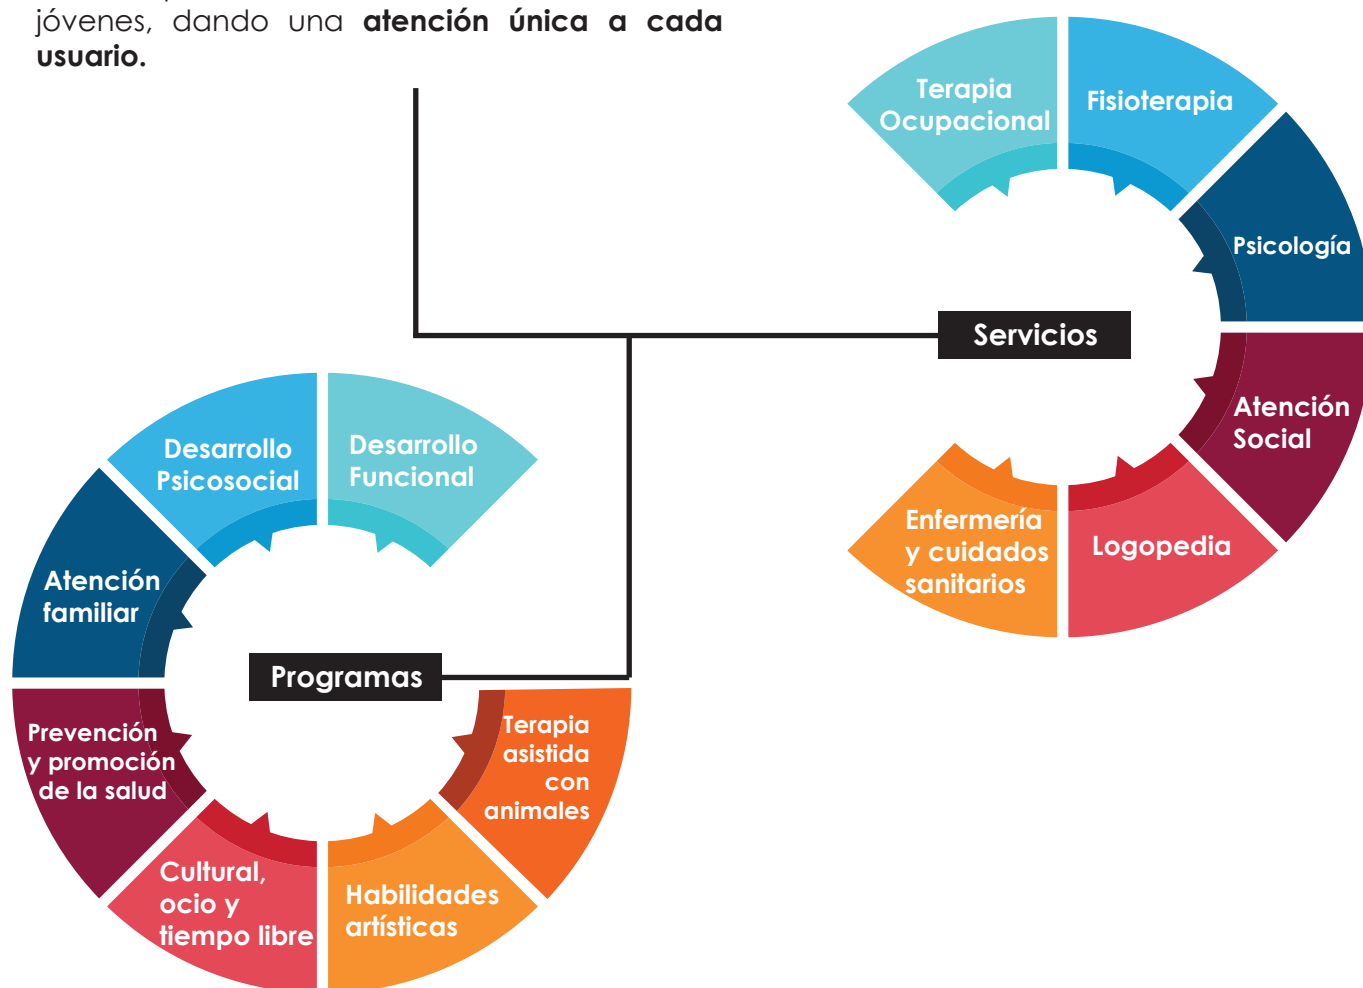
jóvenes, dando una **atención única a cada usuario.**

Terapia Ocupacional

Fisioterapia

Psicología

Servicios

Atención Social

Logopedia

Enfermería y cuidados sanitarios

Desarrollo Psicosocial

Desarrollo Funcional

Atención familiar

Programas

Prevención y promoción de la salud

Terapia asistida con animales

Cultural, ocio y tiempo libre

Habilidades artísticas